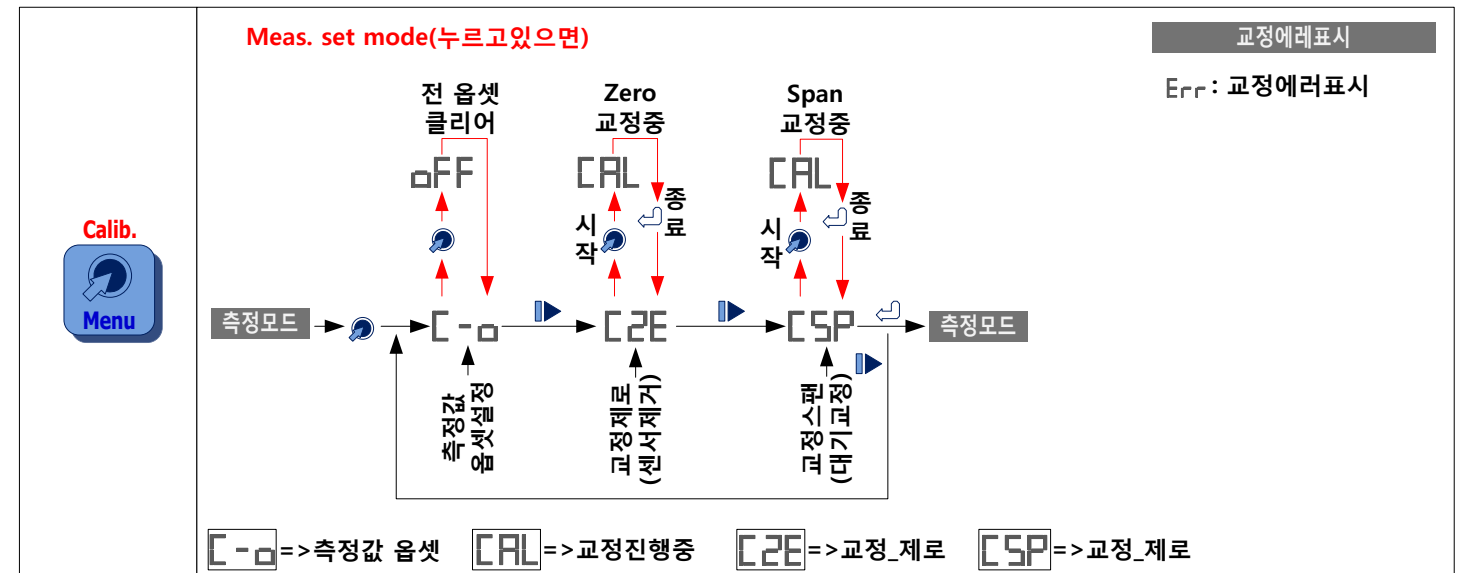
Calib.

Menu

Meas. set mode(누르고있으면)

교정에레표시

Err : 교정에러표시

전 옵셋
클리어

oFF

Zero
교정중

CAL

시작

종료

Span
교정중

CAL

시작

종료

측정모드

C-o

C2E

CSP

측정모드

측정값
옵셋설정

교정제로
(센서제거)

교정스팬
(대기교정)

C-o =>측정값 옵셋 CAL =>교정진행중 C2E =>교정_제로 CSP =>교정_제로